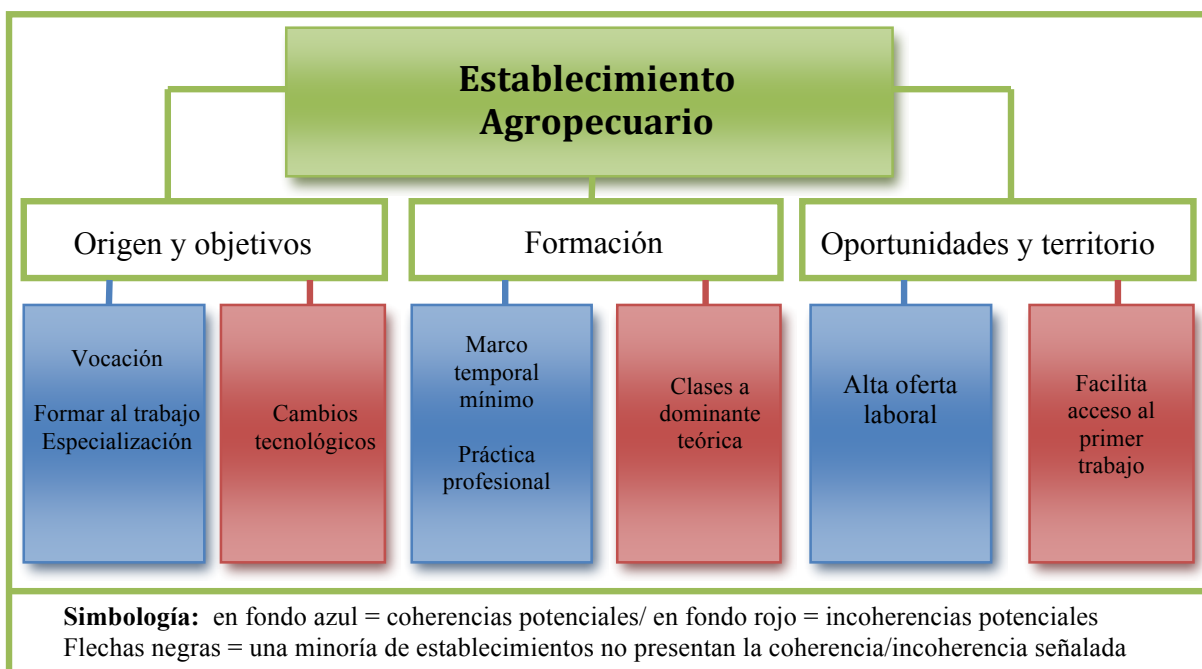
Establecimiento Agropecuario

Origen y objetivos

Formación

Oportunidades y territorio

Vocación

Formar al trabajo
Especialización

Cambios tecnológicos

Marco temporal mínimo

Práctica profesional

Clases a dominante teórica

Alta oferta laboral

Facilita acceso al primer trabajo

**Simbología:** en fondo azul = coherencias potenciales/ en fondo rojo = incoherencias potenciales
Flechas negras = una minoría de establecimientos no presentan la coherencia/incoherencia señalada